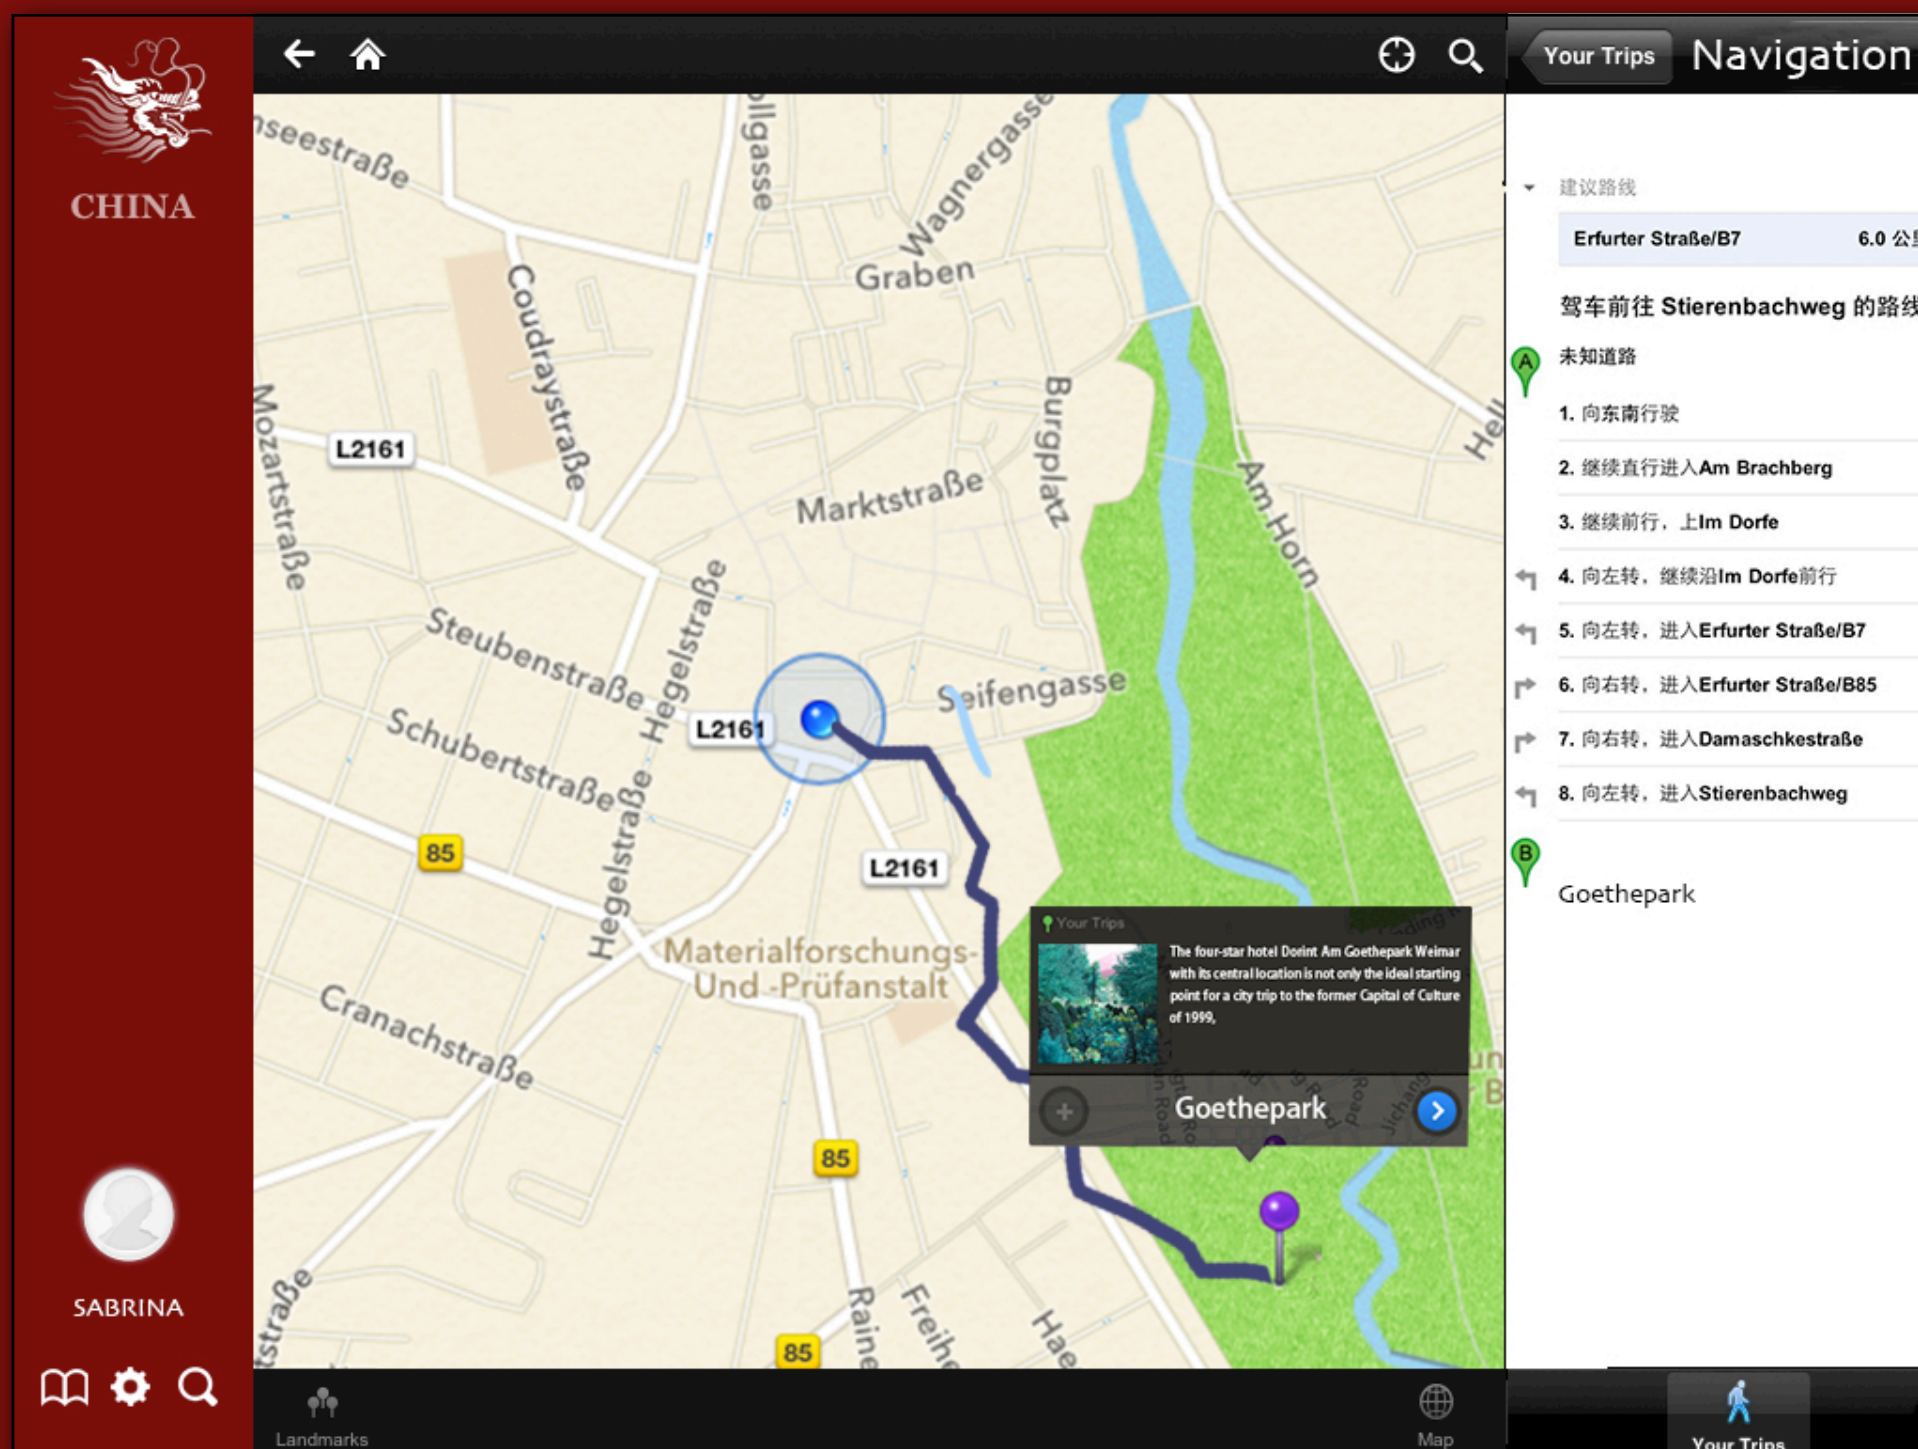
CHINA

SABRINA

Your Trips Navigation

建议路线

Erfurter Straße/B7 6.0 公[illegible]

驾车前往 Stierenbachweg 的路线

未知道路

1. 向东南行驶

2. 继续直行进入Am Brachberg

3. 继续前行，上Im Dorfe

4. 向左转，继续沿Im Dorfe前行

5. 向左转，进入Erfurter Straße/B7

6. 向右转，进入Erfurter Straße/B85

7. 向右转，进入Damaschkestraße

8. 向左转，进入Stierenbachweg

Goethepark

seestraße
llgasse
Wagnergasse
Graben
Coudraystraße
Burgplatz
Am Horn
Hel
Mozartstraße
L2161
Marktstraße
Steubenstraße
Hegelstraße
Seifengasse
L2161
Schubertstraße
Hegelstraße
L2161
85
Materialforschungs- Und -Prüfanstalt
Cranachstraße
85
straße
85
Raine
Freihe
Hae

Your Trips
The four-star hotel Dorint Am Goethepark Weimar with its central location is not only the ideal starting point for a city trip to the former Capital of Culture of 1999,
Goethepark

Landmarks
Map
Your Trips